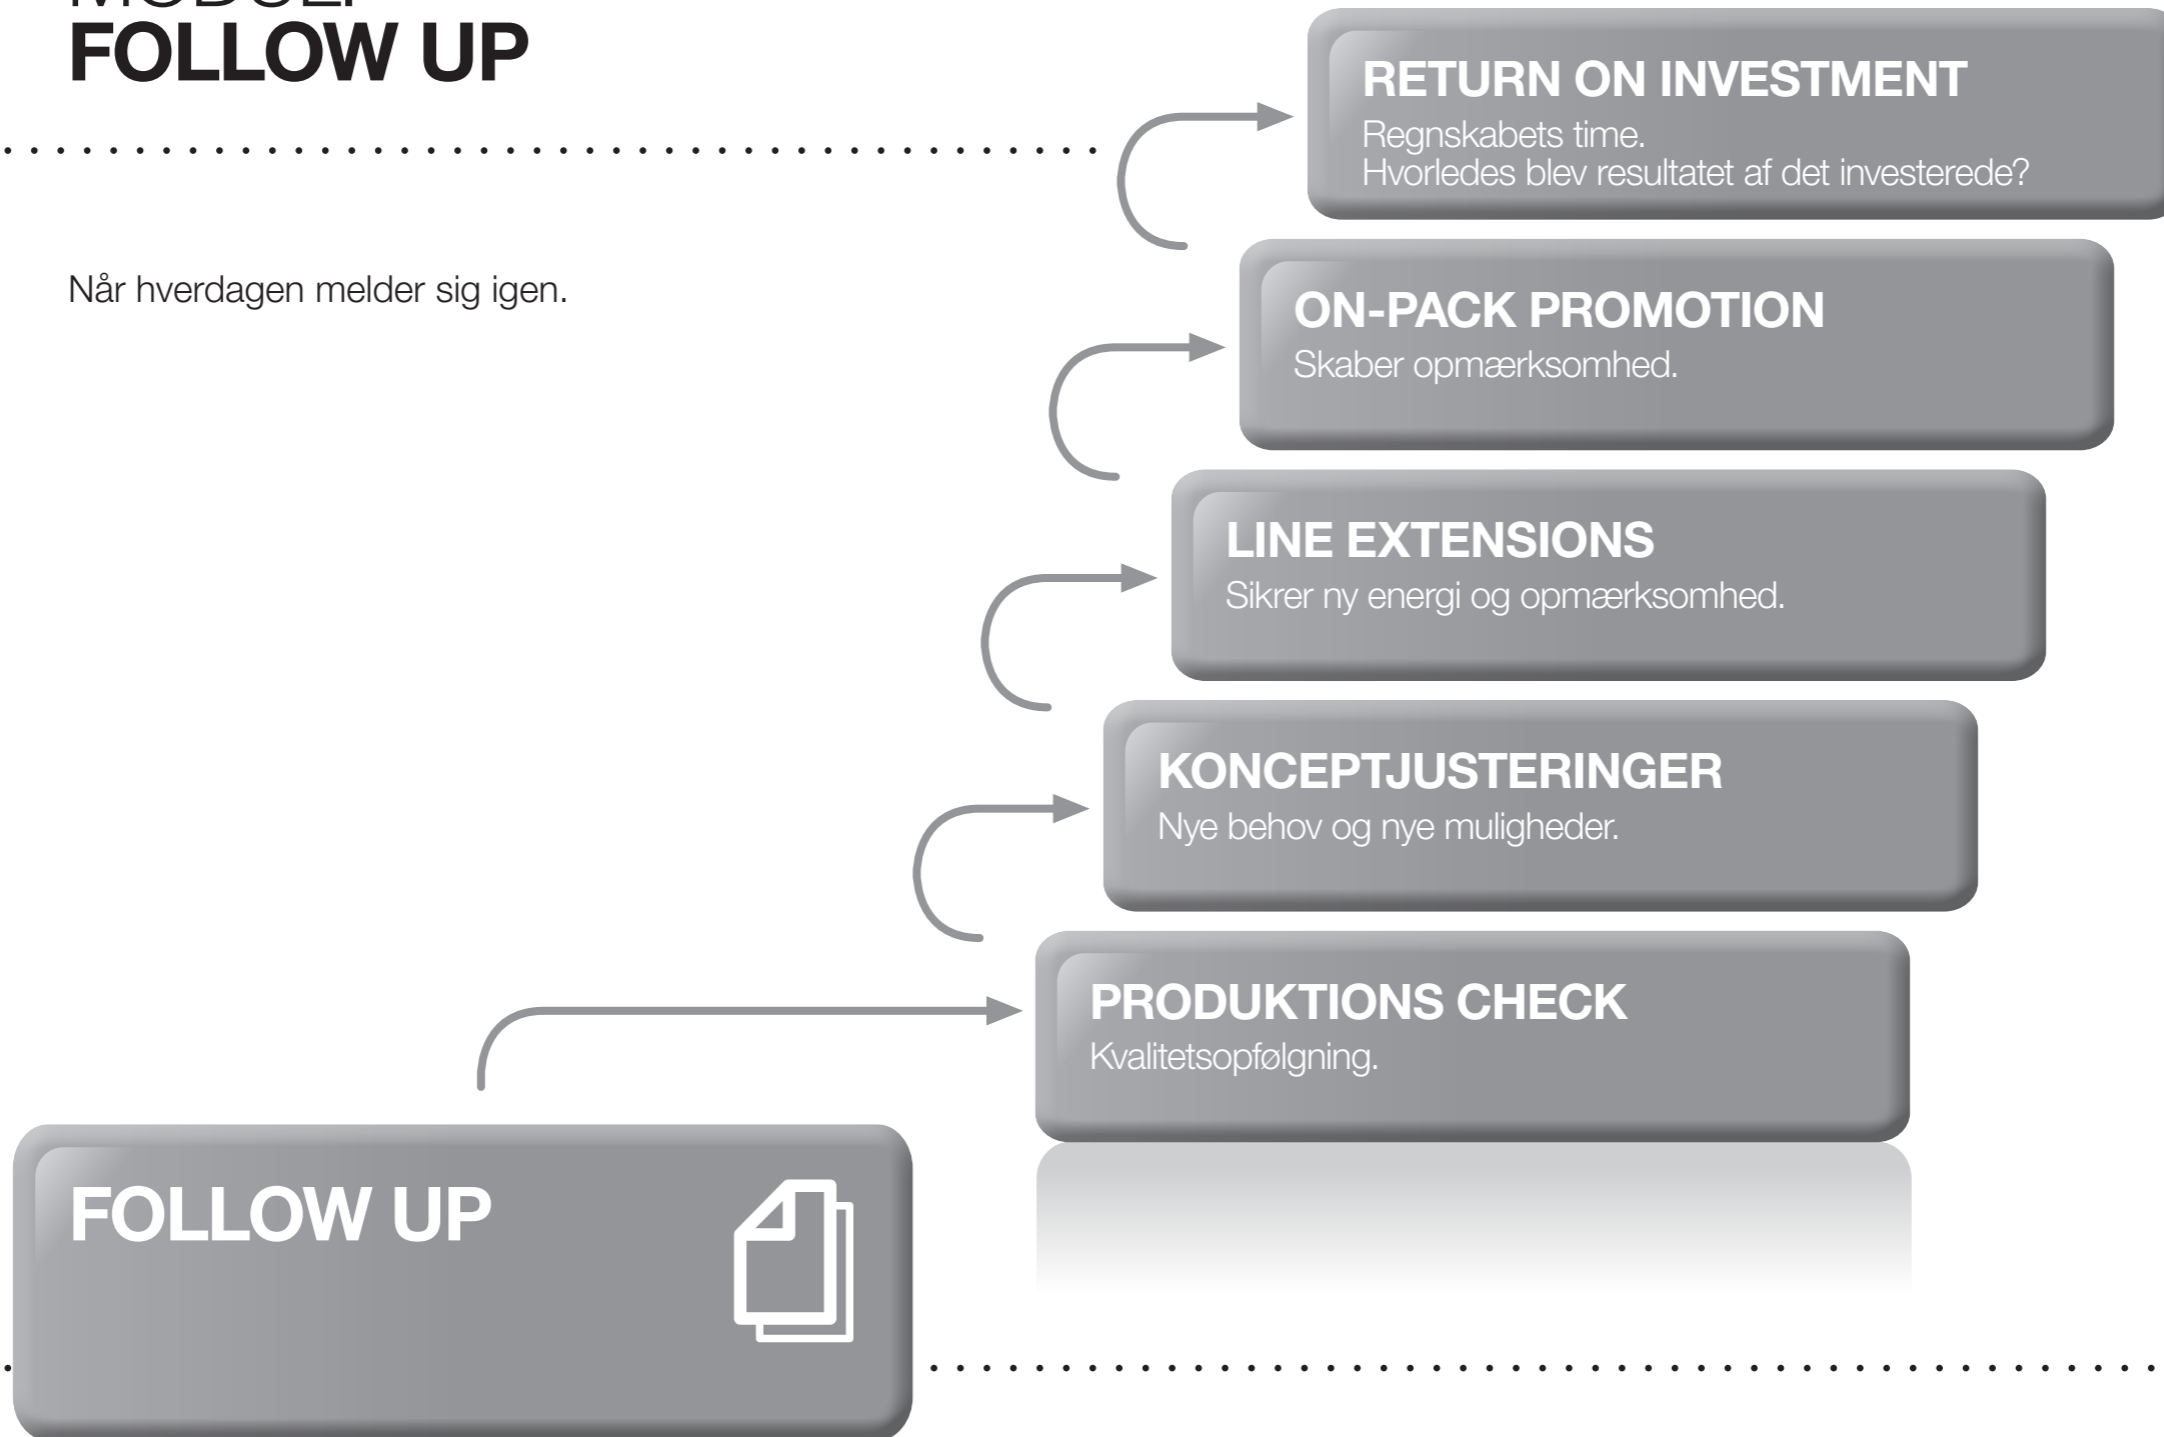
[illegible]
FOLLOW UP

Når hverdagen melder sig igen.

RETURN ON INVESTMENT
Regnskabets time.
Hvorledes blev resultatet af det investerede?

ON-PACK PROMOTION
Skaber opmærksomhed.

LINE EXTENSIONS
Sikrer ny energi og opmærksomhed.

KONCEPTJUSTERINGER
Nye behov og nye muligheder.

PRODUKTIONS CHECK
Kvalitetsopfølgning.

FOLLOW UP